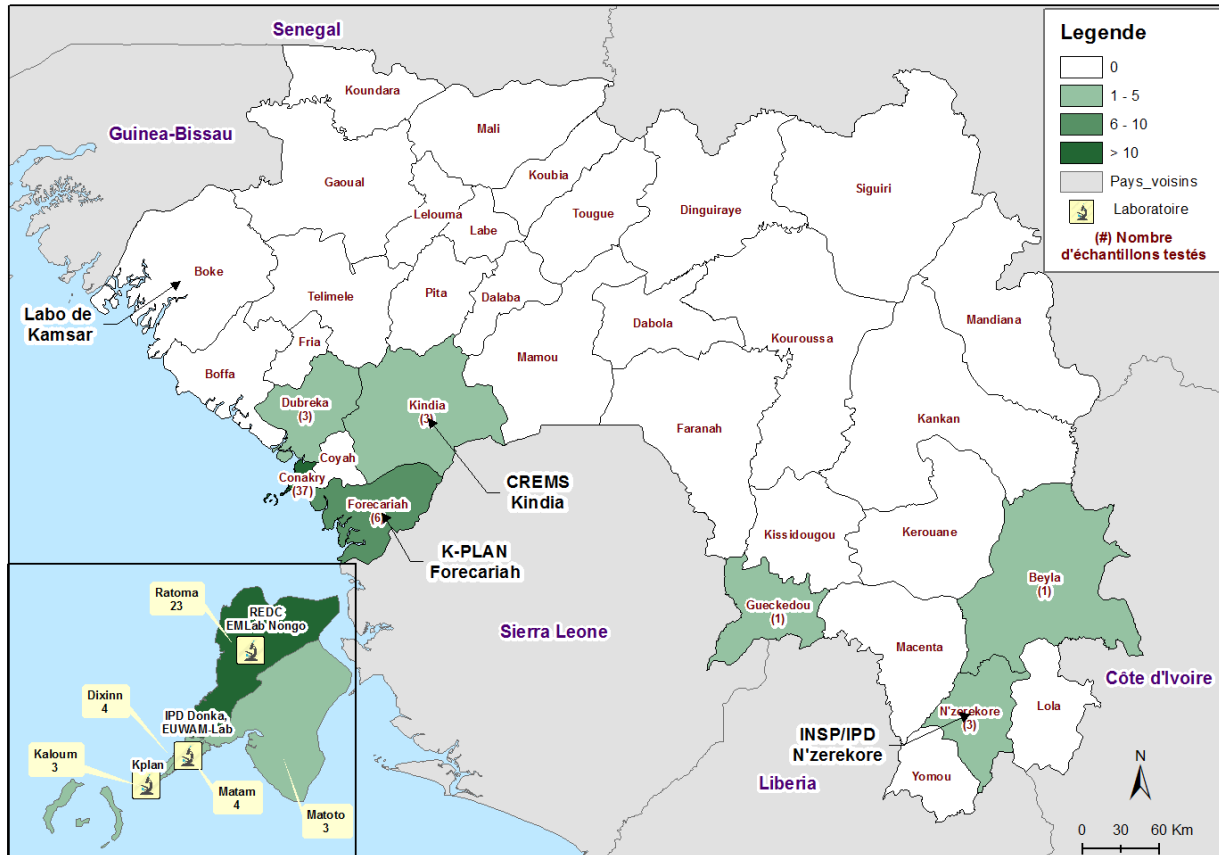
Senegal

Guinea-Bissau

Koundara

Mali

Gaoual

Koubia

Siguiri

Lelouma

Tougue

Dinguiraye

Labe

Boke

Labo de Kamsar

Telimele

Pita

Dalaba

Dabola

Mandiana

Fria

Mamou

Kouroussa

Boffa

Dubreka (3)

Kindia (3)

Kankan

Faranah

Coyah

Conakry (37)

CREMS Kindia

Forecariah (6)

K-PLAN Forecariah

Kissidougou

Kerouane

Gueckedou (1)

Beyla (1)

Sierra Leone

Macenta

Côte d'Ivoire

N'zerekore (3)

Lola

INSP/IPD N'zerekore

Yomou

Liberia

Ratoma 23

REDC EMLab Nongo

Dixinn 4

IPD Donka, EUWAM-Lab

Kaloum 3

Kplan

Matam 4

Matoto 3

Legende

0

1 - 5

6 - 10

> 10

Pays_voisins

Laboratoire

(#) Nombre d'échantillons testés

N

0 30 60 Km